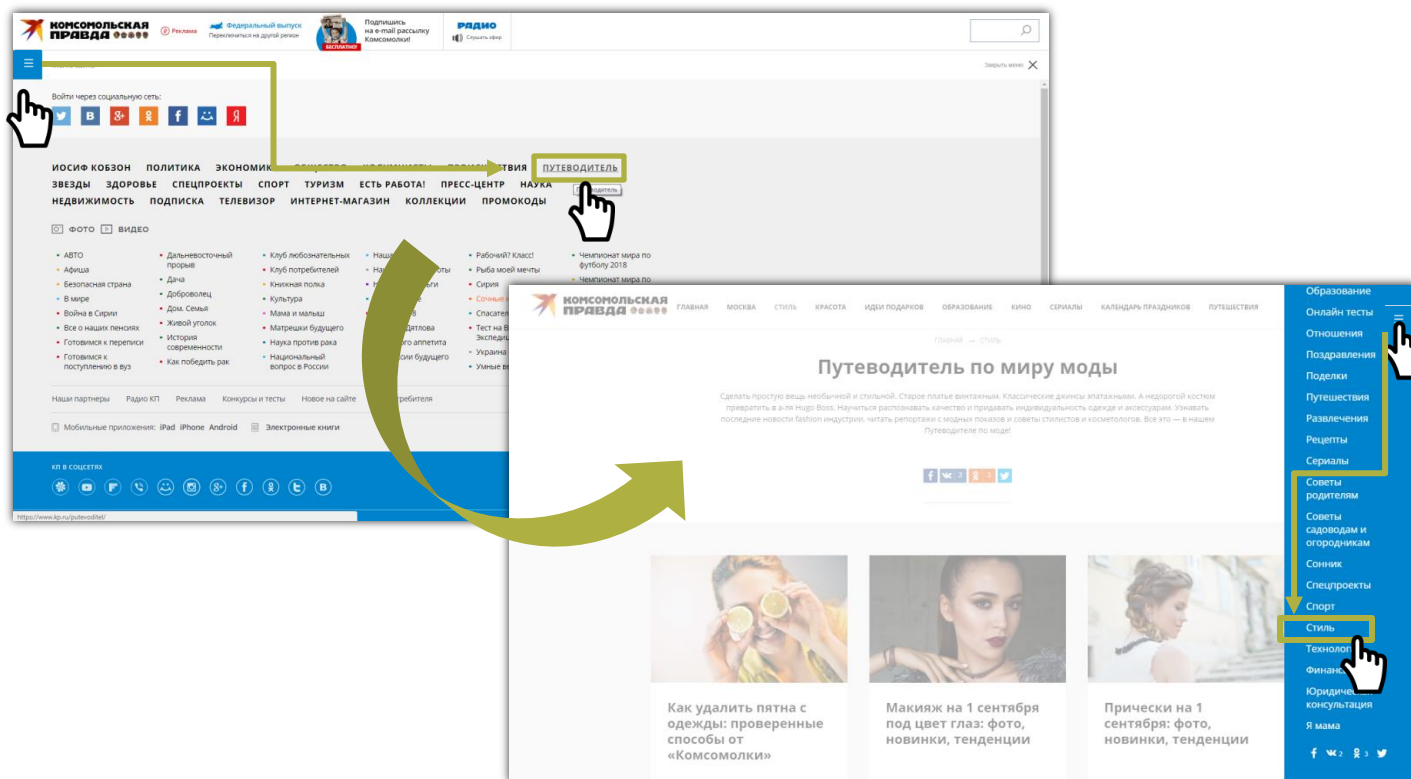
КОМСОМОЛЬСКАЯ ПРАВДА

Реклама

Федеральный выпуск
Переключиться на другой регион

БЕСПЛАТНО!

Подпишись на e-mail рассылку Комсомолки!

РАДИО
Слушать эфир

Закрыть меню

Войти через социальную сеть:

ИОСИФ КОБЗОН ПОЛИТИКА ЭКОНОМИК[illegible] ПУТЕВОДИТЕЛЬ
ЗВЕЗДЫ ЗДОРОВЬЕ СПЕЦПРОЕКТЫ СПОРТ ТУРИЗМ ЕСТЬ РАБОТА! ПРЕСС-ЦЕНТР НАУКА
НЕДВИЖИМОСТЬ ПОДПИСКА ТЕЛЕВИЗОР ИНТЕРНЕТ-МАГАЗИН КОЛЛЕКЦИИ ПРОМОКОДЫ

ФОТО ВИДЕО

• АВТО
• Афиша
• Безопасная страна
• В мире
• Война в Сирии
• Все о наших пенсиях
• Готовимся к переписи
• Готовимся к поступлению в вуз

• Дальневосточный прорыв
• Дача
• Доброволец
• Дом. Семья
• Живой уголок
• История современности
• Как победить рак

• Клуб любознательных
• Клуб потребителей
• Книжная полка
• Культура
• Мама и малыш
• Матрешки будущего
• Наука против рака
• Национальный вопрос в России

• Наш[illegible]
• На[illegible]

• Рабочий? Класс!
• Рыба моей мечты
• Сирия
• Сочные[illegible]
• Спасател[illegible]
• Тест на В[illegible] Экспеди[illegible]
• Украина
• Умные в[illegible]

• Чемпионат мира по футболу 2018
• Чемпионат мира по

Наши партнеры Радио КП Реклама Конкурсы и тесты Новое на сайте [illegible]требителя

Мобильные приложения: iPad iPhone Android Электронные книги

КП В СОЦСЕТЯХ

https://www.kp.ru/putevoditel/

КОМСОМОЛЬСКАЯ ПРАВДА
ГЛАВНАЯ МОСКВА СТИЛЬ КРАСОТА ИДЕИ ПОДАРКОВ ОБРАЗОВАНИЕ КИНО СЕРИАЛЫ КАЛЕНДАРЬ ПРАЗДНИКОВ ПУТЕШЕСТВИЯ

ГЛАВНАЯ → СТИЛЬ

Путеводитель по миру моды

Сделать простую вещь необычной и стильной. Старое платье винтажным. Классические джинсы элатажными. А недорогой костюм превратить в а-ля Hugo Boss. Научиться распознавать качество и придавать индивидуальность одежде и аксессуарам. Узнавать последние новости fashion индустрии, читать репортажи с модных показов и советы стилистов и косметологов. Все это — в нашем Путеводителе по моде!

Как удалить пятна с одежды: проверенные способы от «Комсомолки»

Макияж на 1 сентября под цвет глаз: фото, новинки, тенденции

Прически на 1 сентября: фото, новинки, тенденции

Образование
Онлайн тесты
Отношения
Поздравления
Поделки
Путешествия
Развлечения
Рецепты
Сериалы
Советы родителям
Советы садоводам и огородникам
Сонник
Спецпроекты
Спорт
Стиль
Технолог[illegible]
Финанс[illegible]
Юридичес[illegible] консультация
Я мама